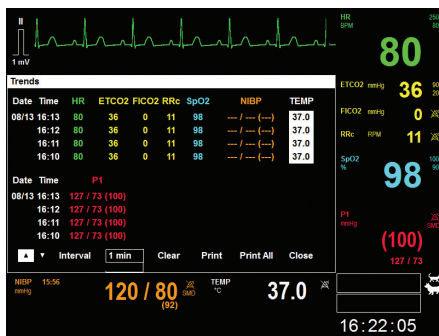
II

1 mV

HR
BPM
250
80

Trends

| Date | Time | HR | ETCO2 | FICO2 | RRc | SpO2 | NIBP | TEMP |
|---|---|---|---|---|---|---|---|---|
| 08/13 | 16:13 | 80 | 36 | 0 | 11 | 98 | --- / --- (---) | 37.0 |
| | 16:12 | 80 | 36 | 0 | 11 | 98 | --- / --- (---) | 37.0 |
| | 16:11 | 80 | 36 | 0 | 11 | 98 | --- / --- (---) | 37.0 |
| | 16:10 | 80 | 36 | 0 | 11 | 98 | --- / --- (---) | 37.0 |

| Date | Time | P1 |
|---|---|---|
| 08/13 | 16:13 | 127 / 73 (100) |
| | 16:12 | 127 / 73 (100) |
| | 16:11 | 127 / 73 (100) |
| | 16:10 | 127 / 73 (100) |

▲ ▼ Interval 1 min Clear Print Print All Close

ETCO2 mmHg 36 90 20

FICO2 mmHg 0

RRc RPM 11 90 5

SpO2 % 98 100 90

P1 mmHg (100) 127 / 73 SMD

NIBP mmHg 15:56 120 / 80 (92) SMD

TEMP °C 37.0

16:22:05